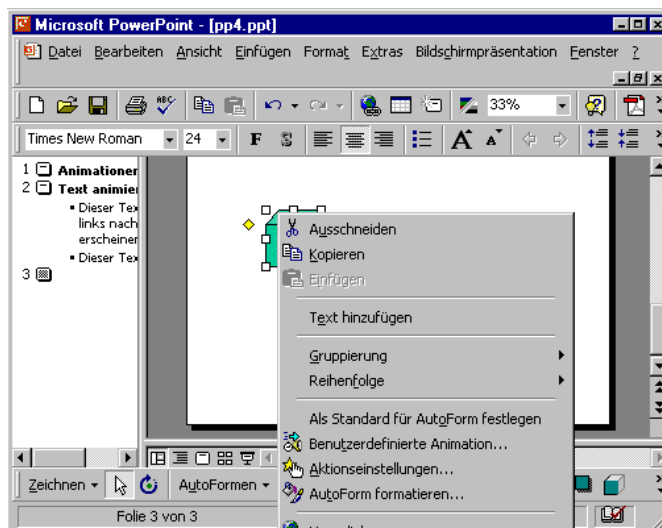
Microsoft PowerPoint - [pp4.ppt]

Datei Bearbeiten Ansicht Einfügen Format Extras Bildschirmpräsentation Fenster ?

33%

Times New Roman 24 F S

1 Animationer
2 Text animier
Dieser Tex links nach erscheinen
Dieser Tex
3

Ausschneiden
Kopieren
Einfügen
Text hinzufügen
Gruppierung
Reihenfolge
Als Standard für AutoForm festlegen
Benutzerdefinierte Animation...
Aktionseinstellungen...
AutoForm formatieren...

Zeichnen AutoFormen

Folie 3 von 3